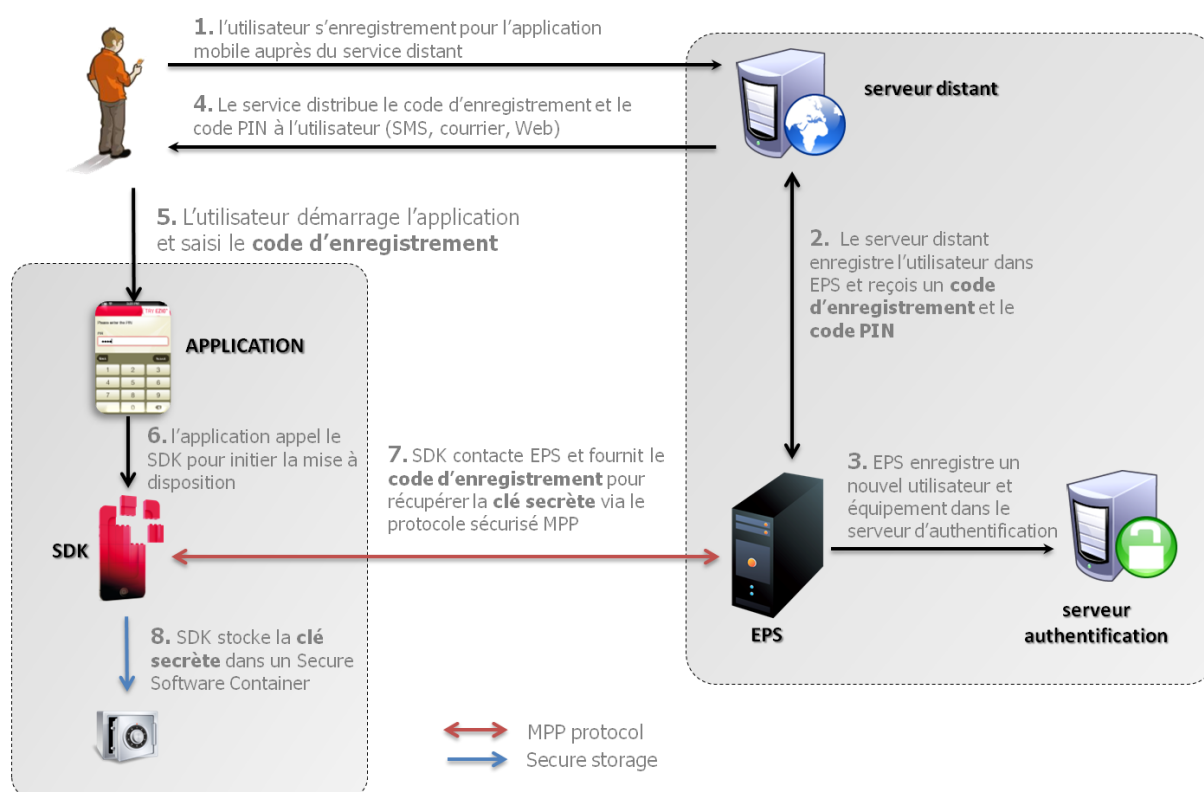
1. l'utilisateur s'enregistrement pour l'application mobile auprès du service distant

serveur distant

4. Le service distribue le code d'enregistrement et le code PIN à l'utilisateur (SMS, courrier, Web)

5. L'utilisateur démarrage l'application et saisi le **code d'enregistrement**

2. Le serveur distant enregistre l'utilisateur dans EPS et reçois un **code d'enregistrement** et le **code PIN**

APPLICATION

6. l'application appel le SDK pour initier la mise à disposition

7. SDK contacte EPS et fournit le **code d'enregistrement** pour récupérer la **clé secrète** via le protocole sécurisé MPP

3. EPS enregistre un nouvel utilisateur et équipement dans le serveur d'authentification

SDK

EPS

serveur authentification

8. SDK stocke la **clé secrète** dans un Secure Software Container

MPP protocol

Secure storage